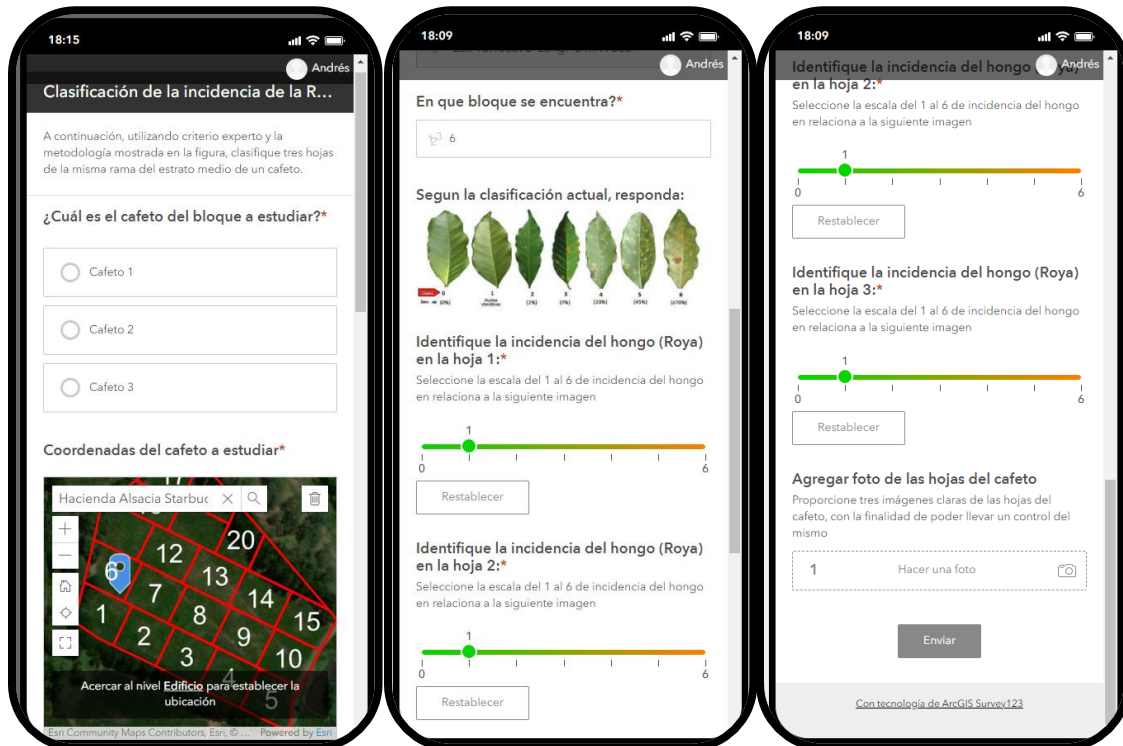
18:15

Andrés

Clasificación de la incidencia de la R...

A continuación, utilizando criterio experto y la metodología mostrada en la figura, clasifique tres hojas de la misma rama del estrato medio de un cafeto.

¿Cuál es el cafeto del bloque a estudiar?*

Cafeto 1

Cafeto 2

Cafeto 3

Coordenadas del cafeto a estudiar*

Hacienda Alsacia Starbuc

17 16 12 20 6 13 7 14 1 8 15 2 9 10 3 4 5

Acercar al nivel Edificio para establecer la ubicación

Esri Community Maps Contributors, Esri, © ... Powered by Esri

18:09

Andrés

En que bloque se encuentra?*

6

Segun la clasificación actual, responda:

0 1 2 3 4 5 6
(0%) (2%) (7%) (20%) (45%) (≥70%)

Identifique la incidencia del hongo (Roya) en la hoja 1:*

Seleccione la escala del 1 al 6 de incidencia del hongo en relaciona a la siguiente imagen

1
0 6

Restablecer

Identifique la incidencia del hongo (Roya) en la hoja 2:*

Seleccione la escala del 1 al 6 de incidencia del hongo en relaciona a la siguiente imagen

1
0 6

Restablecer

18:09

Andrés

Identifique la incidencia del hongo (Roya) en la hoja 2:*

Seleccione la escala del 1 al 6 de incidencia del hongo en relaciona a la siguiente imagen

1
0 6

Restablecer

Identifique la incidencia del hongo (Roya) en la hoja 3:*

Seleccione la escala del 1 al 6 de incidencia del hongo en relaciona a la siguiente imagen

1
0 6

Restablecer

Agregar foto de las hojas del cafeto

Proporcione tres imágenes claras de las hojas del cafeto, con la finalidad de poder llevar un control del mismo

1 Hacer una foto

Enviar

Con tecnología de ArcGIS Survey123